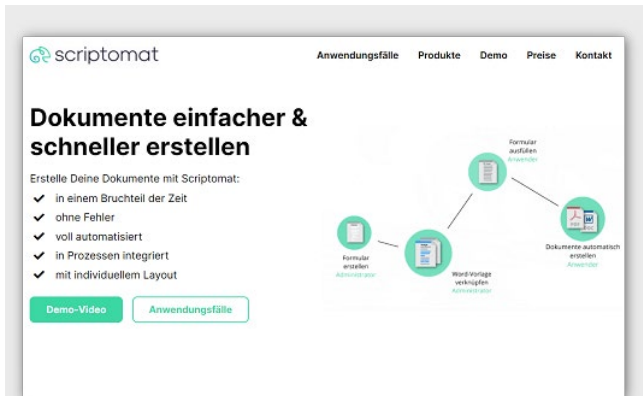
scriptomat

Anwendungsfälle Produkte Demo Preise Kontakt

Dokumente einfacher & schneller erstellen

Erstelle Deine Dokumente mit Scriptomat:

in einem Bruchteil der Zeit
ohne Fehler
voll automatisiert
in Prozessen integriert
mit individuellem Layout

Demo-Video
Anwendungsfälle

Formular ausfüllen
Anwender

Formular erstellen
Administrator

Word-Vorlage verknüpfen
Administrator

Dokumente automatisch erstellen
Anwender